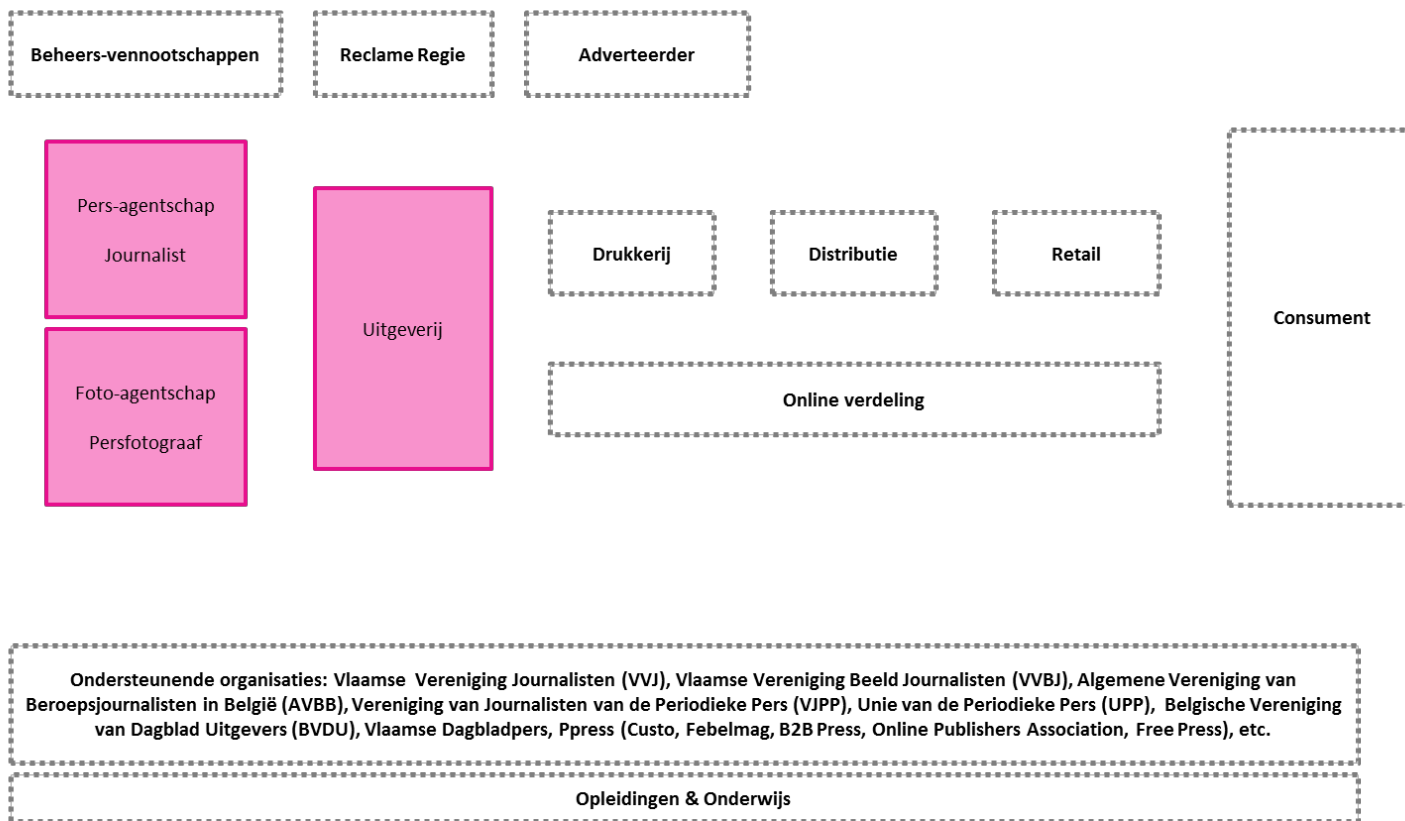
Beheers-vennootschappen

Reclame Regie

Adverteerder

Pers-agentschap

Journalist

Foto-agentschap

Persfotograaf

Uitgeverij

Drukkerij

Distributie

Retail

Online verdeling

Consument

Ondersteunende organisaties: Vlaamse Vereniging Journalisten (VVJ), Vlaamse Vereniging Beeld Journalisten (VVBJ), Algemene Vereniging van Beroepsjournalisten in België (AVBB), Vereniging van Journalisten van de Periodieke Pers (VJPP), Unie van de Periodieke Pers (UPP), Belgische Vereniging van Dagblad Uitgevers (BVDU), Vlaamse Dagbladpers, Ppress (Custo, Febelmag, B2B Press, Online Publishers Association, Free Press), etc.

Opleidingen & Onderwijs